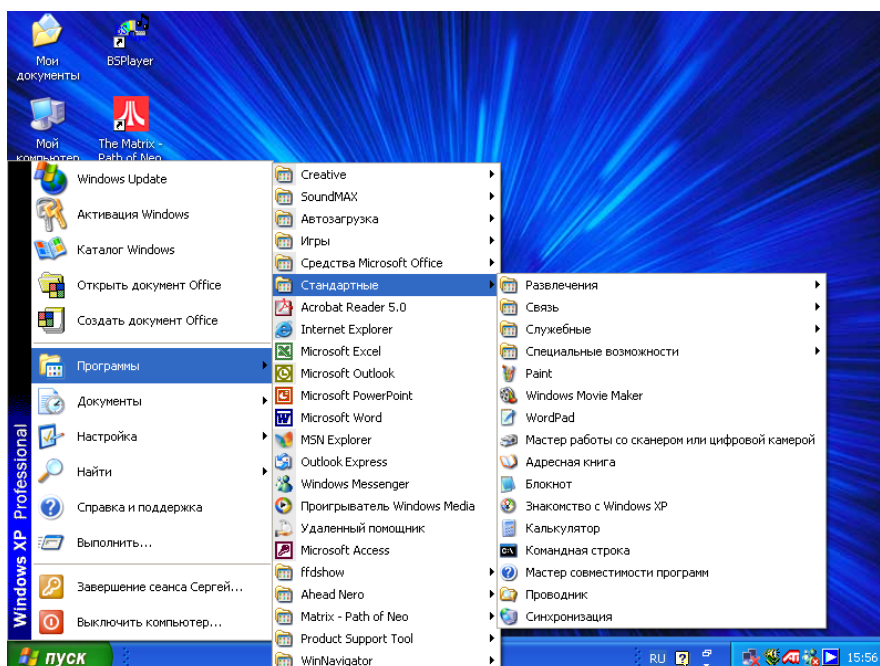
Мои документы
BSPlayer
Мой компьютер
The Matrix - Path of Neo

Windows XP Professional

Windows Update
Активация Windows
Каталог Windows
Открыть документ Office
Создать документ Office
Программы
Документы
Настройка
Найти
Справка и поддержка
Выполнить...
Завершение сеанса Сергей...
Выключить компьютер...

Creative
SoundMAX
Автозагрузка
Игры
Средства Microsoft Office
Стандартные
Acrobat Reader 5.0
Internet Explorer
Microsoft Excel
Microsoft Outlook
Microsoft PowerPoint
Microsoft Word
MSN Explorer
Outlook Express
Windows Messenger
Проигрыватель Windows Media
Удаленный помощник
Microsoft Access
ffdshow
Ahead Nero
Matrix - Path of Neo
Product Support Tool
WinNavigator

Развлечения
Связь
Служебные
Специальные возможности
Paint
Windows Movie Maker
WordPad
Мастер работы со сканером или цифровой камерой
Адресная книга
Блокнот
Знакомство с Windows XP
Калькулятор
Командная строка
Мастер совместимости программ
Проводник
Синхронизация

пуск
RU
15:56